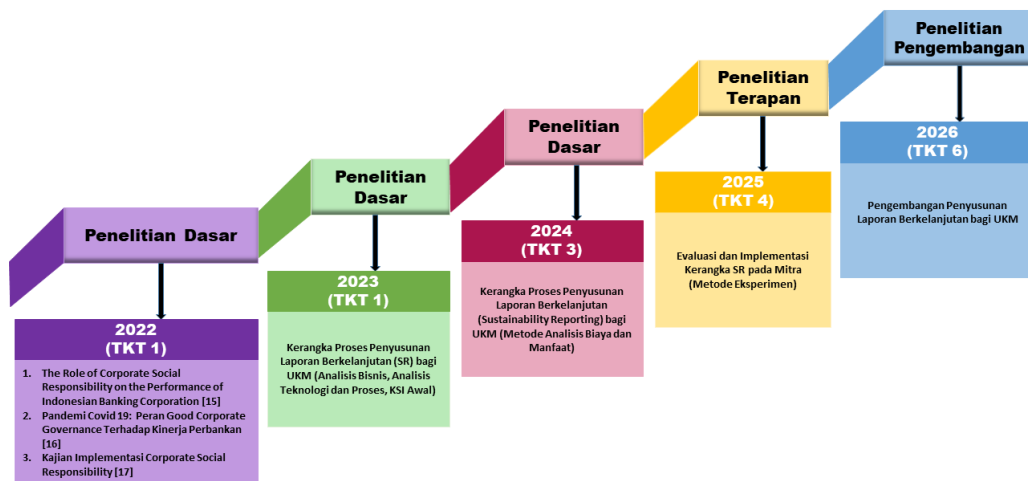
Penelitian Dasar

2022
(TKT 1)

1. The Role of Corporate Social Responsibility on the Performance of Indonesian Banking Corporation [15]
2. Pandemi Covid 19: Peran Good Corporate Governance Terhadap Kinerja Perbankan [16]
3. Kajian Implementasi Corporate Social Responsibility [17]

Penelitian Dasar

2023
(TKT 1)

Kerangka Proses Penyusunan Laporan Berkelanjutan (SR) bagi UKM (Analisis Bisnis, Analisis Teknologi dan Proses, KSI Awal)

Penelitian Dasar

2024
(TKT 3)

Kerangka Proses Penyusunan Laporan Berkelanjutan (Sustainability Reporting) bagi UKM (Metode Analisis Biaya dan Manfaat)

Penelitian Terapan

2025
(TKT 4)

Evaluasi dan Implementasi Kerangka SR pada Mitra (Metode Eksperimen)

Penelitian Pengembangan

2026
(TKT 6)

Pengembangan Penyusunan Laporan Berkelanjutan bagi UKM